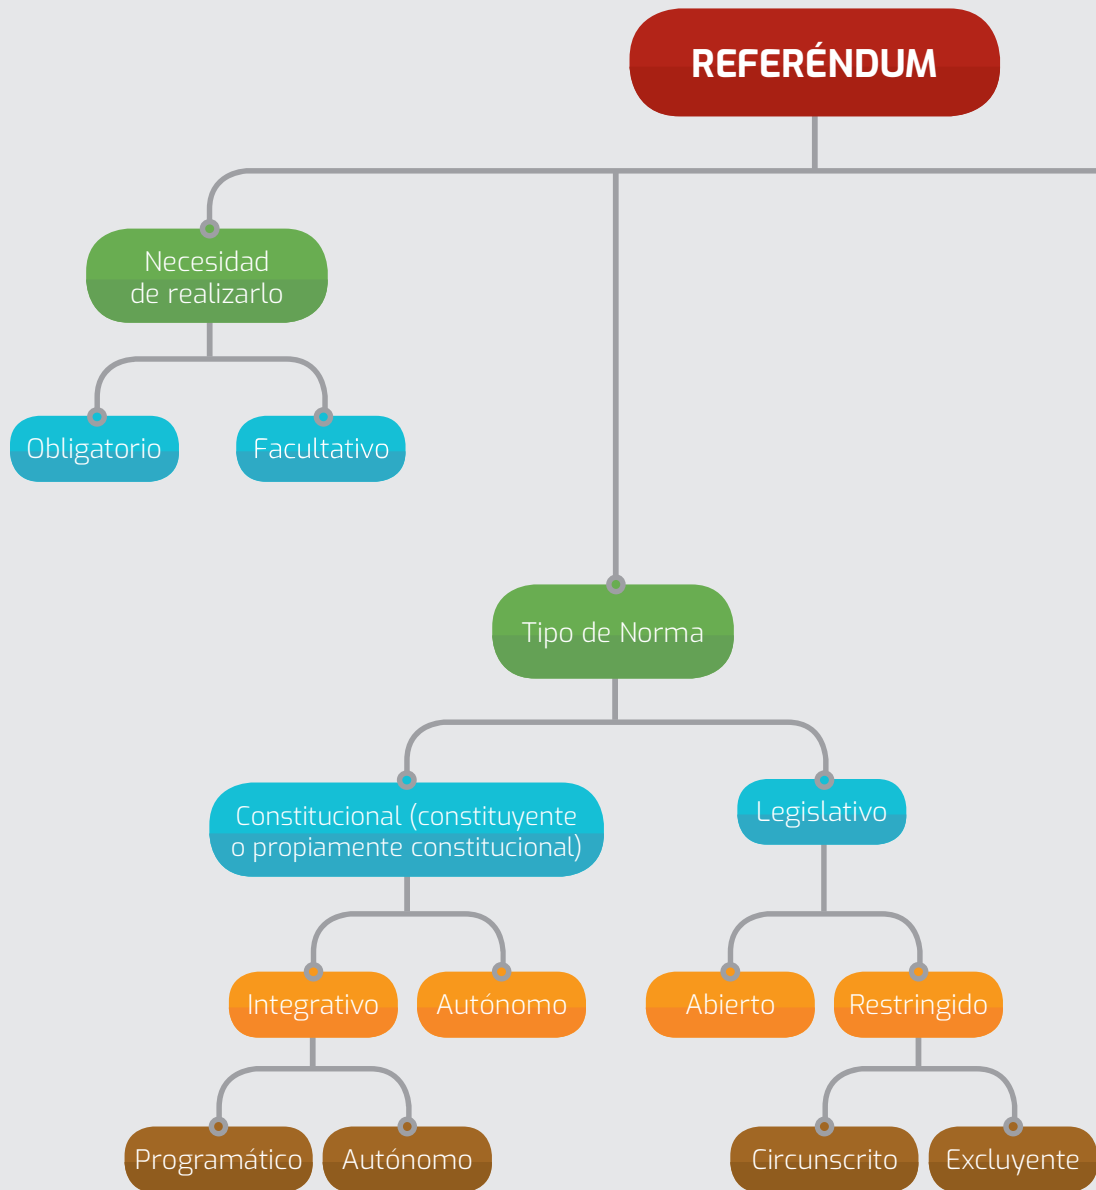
REFERÉNDUM

Necesidad de realizarlo

Obligatorio

Facultativo

Tipo de Norma

Constitucional (constituyente o propiamente constitucional)

Legislativo

Integrativo

Autónomo

Abierto

Restringido

Programático

Autónomo

Circunscrito

Excluyente